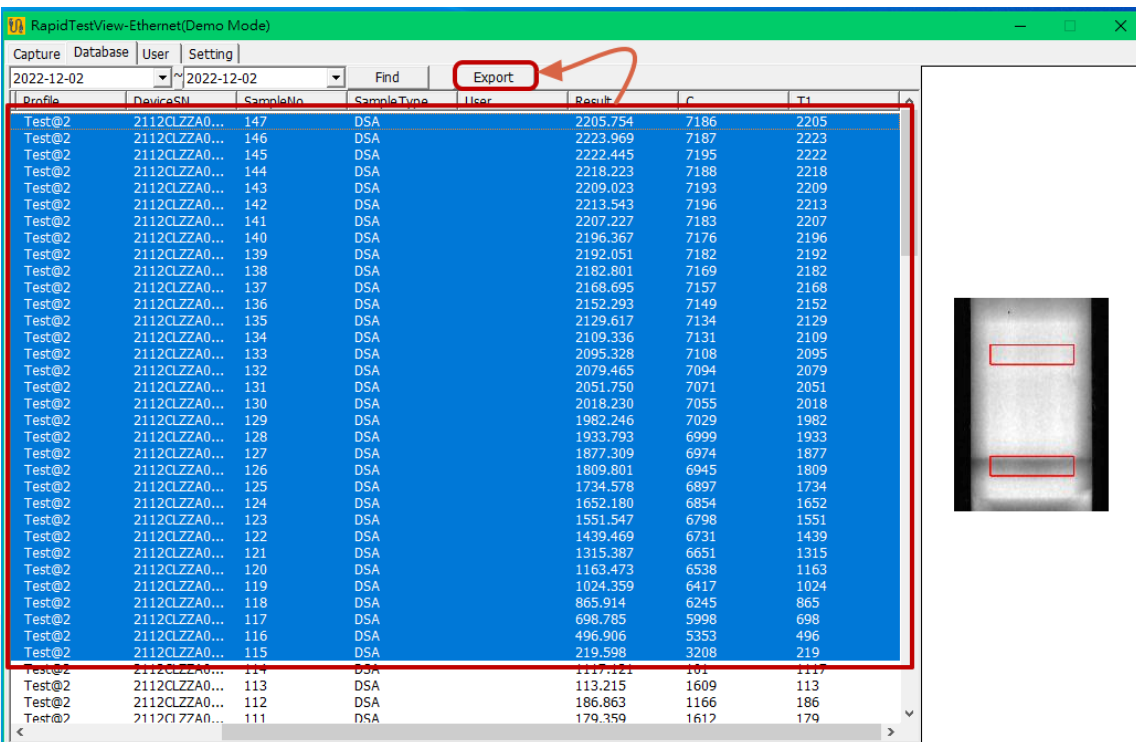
RapidTestView-Ethernet(Demo Mode)

Capture | Database | User | Setting

2022-12-02 ~ 2022-12-02 | Find | Export

| Profile | DeviceSN | SampleNo | SampleType | User | Result | C | T1 |
|---|---|---|---|---|---|---|---|
| Test@2 | 2112CLZZA0... | 147 | DSA | | 2205.754 | 7186 | 2205 |
| Test@2 | 2112CLZZA0... | 146 | DSA | | 2223.969 | 7187 | 2223 |
| Test@2 | 2112CLZZA0... | 145 | DSA | | 2222.445 | 7195 | 2222 |
| Test@2 | 2112CLZZA0... | 144 | DSA | | 2218.223 | 7188 | 2218 |
| Test@2 | 2112CLZZA0... | 143 | DSA | | 2209.023 | 7193 | 2209 |
| Test@2 | 2112CLZZA0... | 142 | DSA | | 2213.543 | 7196 | 2213 |
| Test@2 | 2112CLZZA0... | 141 | DSA | | 2207.227 | 7183 | 2207 |
| Test@2 | 2112CLZZA0... | 140 | DSA | | 2196.367 | 7176 | 2196 |
| Test@2 | 2112CLZZA0... | 139 | DSA | | 2192.051 | 7182 | 2192 |
| Test@2 | 2112CLZZA0... | 138 | DSA | | 2182.801 | 7169 | 2182 |
| Test@2 | 2112CLZZA0... | 137 | DSA | | 2168.695 | 7157 | 2168 |
| Test@2 | 2112CLZZA0... | 136 | DSA | | 2152.293 | 7149 | 2152 |
| Test@2 | 2112CLZZA0... | 135 | DSA | | 2129.617 | 7134 | 2129 |
| Test@2 | 2112CLZZA0... | 134 | DSA | | 2109.336 | 7131 | 2109 |
| Test@2 | 2112CLZZA0... | 133 | DSA | | 2095.328 | 7108 | 2095 |
| Test@2 | 2112CLZZA0... | 132 | DSA | | 2079.465 | 7094 | 2079 |
| Test@2 | 2112CLZZA0... | 131 | DSA | | 2051.750 | 7071 | 2051 |
| Test@2 | 2112CLZZA0... | 130 | DSA | | 2018.230 | 7055 | 2018 |
| Test@2 | 2112CLZZA0... | 129 | DSA | | 1982.246 | 7029 | 1982 |
| Test@2 | 2112CLZZA0... | 128 | DSA | | 1933.793 | 6999 | 1933 |
| Test@2 | 2112CLZZA0... | 127 | DSA | | 1877.309 | 6974 | 1877 |
| Test@2 | 2112CLZZA0... | 126 | DSA | | 1809.801 | 6945 | 1809 |
| Test@2 | 2112CLZZA0... | 125 | DSA | | 1734.578 | 6897 | 1734 |
| Test@2 | 2112CLZZA0... | 124 | DSA | | 1652.180 | 6854 | 1652 |
| Test@2 | 2112CLZZA0... | 123 | DSA | | 1551.547 | 6798 | 1551 |
| Test@2 | 2112CLZZA0... | 122 | DSA | | 1439.469 | 6731 | 1439 |
| Test@2 | 2112CLZZA0... | 121 | DSA | | 1315.387 | 6651 | 1315 |
| Test@2 | 2112CLZZA0... | 120 | DSA | | 1163.473 | 6538 | 1163 |
| Test@2 | 2112CLZZA0... | 119 | DSA | | 1024.359 | 6417 | 1024 |
| Test@2 | 2112CLZZA0... | 118 | DSA | | 865.914 | 6245 | 865 |
| Test@2 | 2112CLZZA0... | 117 | DSA | | 698.785 | 5998 | 698 |
| Test@2 | 2112CLZZA0... | 116 | DSA | | 496.906 | 5353 | 496 |
| Test@2 | 2112CLZZA0... | 115 | DSA | | 219.598 | 3208 | 219 |
| Test@2 | 2112CLZZA0... | 114 | DSA | | 1117.121 | 161 | 1117 |
| Test@2 | 2112CLZZA0... | 113 | DSA | | 113.215 | 1609 | 113 |
| Test@2 | 2112CLZZA0... | 112 | DSA | | 186.863 | 1166 | 186 |
| Test@2 | 2112CLZZA0... | 111 | DSA | | 179.359 | 1612 | 179 |